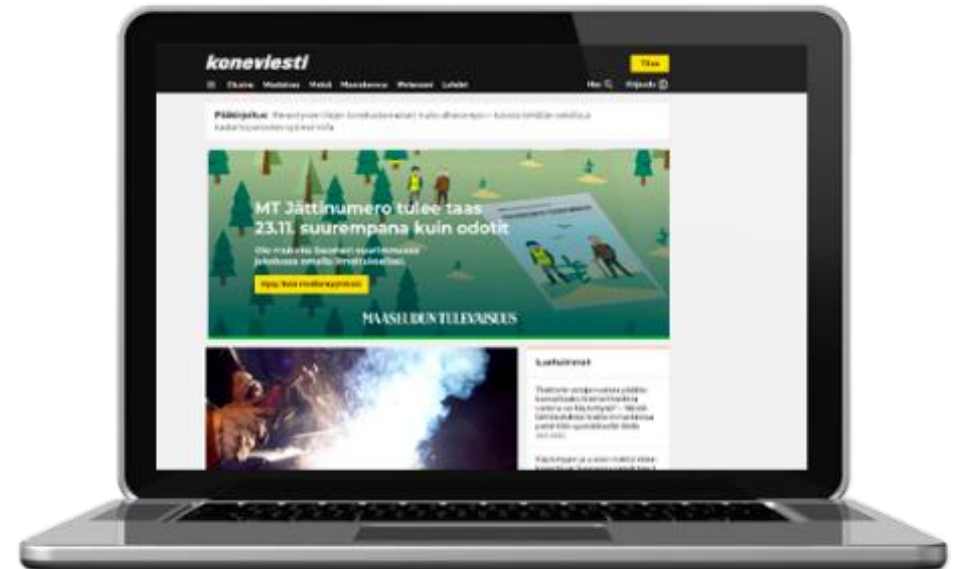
koneviesti

Tilaa

☰ Etusivu Maatalous Metsä Maarakennus Metsäkoneet Lehdet

Hae Kirjaudu

Pääkirjoitus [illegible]

MT Jättinumero tulee taas 23.11. suurempana kuin odotit

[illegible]

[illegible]

MAASEUDUN TULEVAISUUS

Luetuimmat

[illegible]

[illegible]